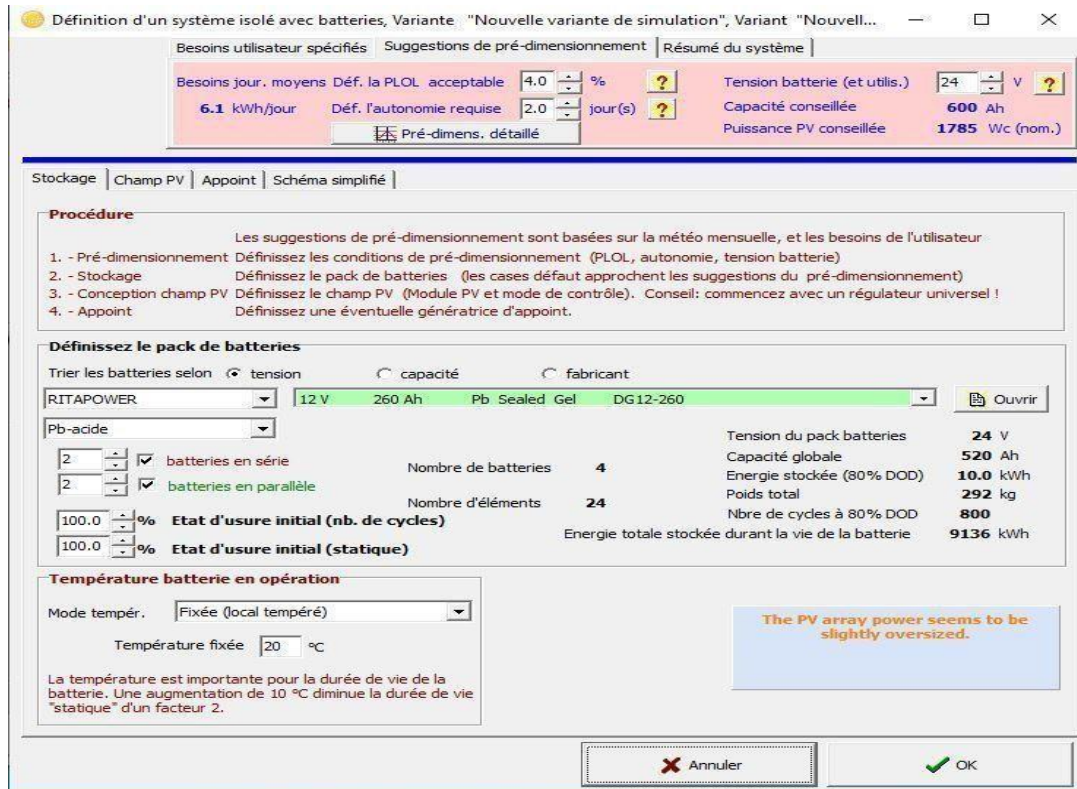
Définition d'un système isolé avec batteries, Variante "Nouvelle variante de simulation", Variant "Nouvell...

Besoins utilisateur spécifiés | Suggestions de pré-dimensionnement | Résumé du système

Besoins jour. moyens Déf. la PLOL acceptable 4.0 % ?
6.1 kWh/jour Déf. l'autonomie requise 2.0 jour(s) ?
Pré-dimens. détaillé

Tension batterie (et utilis.) 24 V ?
Capacité conseillée 600 Ah
Puissance PV conseillée 1785 Wc (nom.)

Stockage | Champ PV | Appoint | Schéma simplifié

Procédure

Les suggestions de pré-dimensionnement sont basées sur la météo mensuelle, et les besoins de l'utilisateur
1. - Pré-dimensionnement Définissez les conditions de pré-dimensionnement (PLOL, autonomie, tension batterie)
2. - Stockage Définissez le pack de batteries (les cases défaut approchent les suggestions du pré-dimensionnement)
3. - Conception champ PV Définissez le champ PV (Module PV et mode de contrôle). Conseil: commencez avec un régulateur universel !
4. - Appoint Définissez une éventuelle génératrice d'appoint.

Définissez le pack de batteries

Trier les batteries selon tension capacité fabricant
RITAPOWER 12 V 260 Ah Pb Sealed Gel DG12-260 Ouvrir
Pb-acide

2 batteries en série
2 batteries en parallèle
Nombre de batteries 4
Nombre d'éléments 24
100.0 % Etat d'usure initial (nb. de cycles)
100.0 % Etat d'usure initial (statique)

Tension du pack batteries 24 V
Capacité globale 520 Ah
Energie stockée (80% DOD) 10.0 kWh
Poids total 292 kg
Nbre de cycles à 80% DOD 800
Energie totale stockée durant la vie de la batterie 9136 kWh

Température batterie en opération

Mode tempér. Fixée (local tempéré)
Température fixée 20 °C

La température est importante pour la durée de vie de la batterie. Une augmentation de 10 °C diminue la durée de vie "statique" d'un facteur 2.

The PV array power seems to be slightly oversized.

Annuler
OK